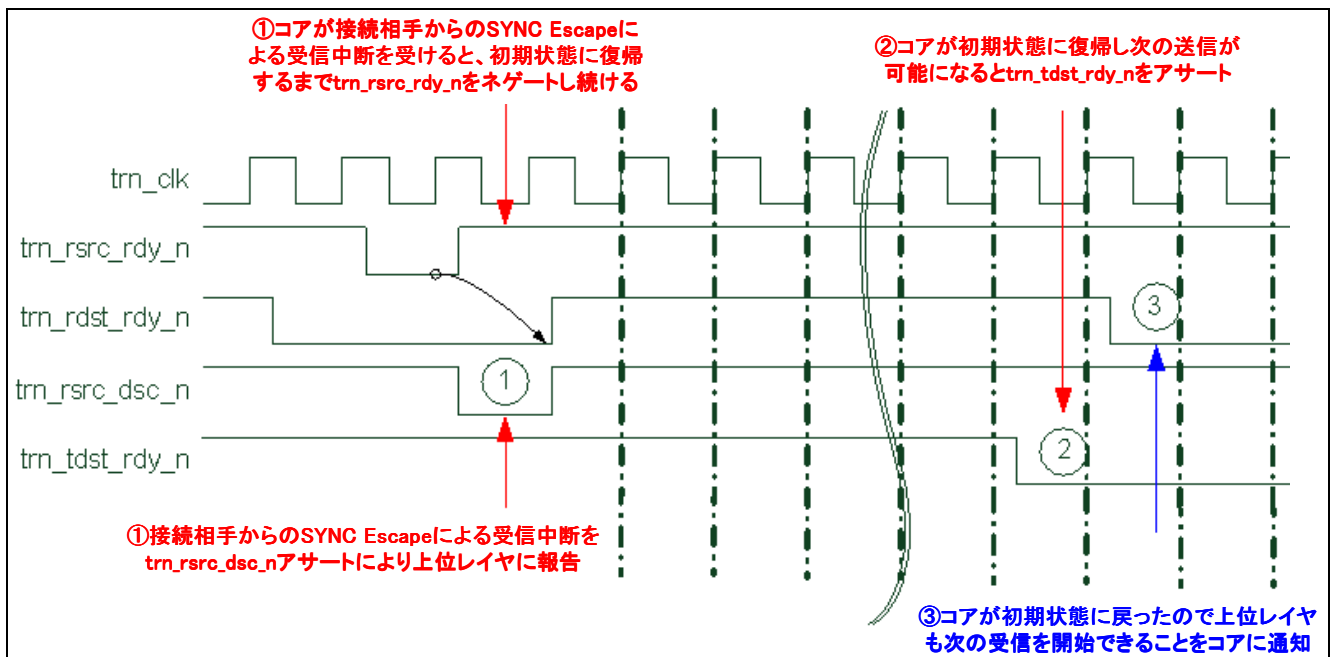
①コアが接続相手からのSYNC Escapeによる受信中断を受けると、初期状態に復帰するまでtrn_rsrc_rdy_nをネゲートし続ける

②コアが初期状態に復帰し次の送信が可能になるとtrn_tdst_rdy_nをアサート

trn_clk
trn_rsrc_rdy_n
trn_rdst_rdy_n
trn_rsrc_dsc_n
trn_tdst_rdy_n

1
2
3

①接続相手からのSYNC Escapeによる受信中断をtrn_rsrc_dsc_nアサートにより上位レイヤに報告

③コアが初期状態に戻ったので上位レイヤも次の受信を開始できることをコアに通知